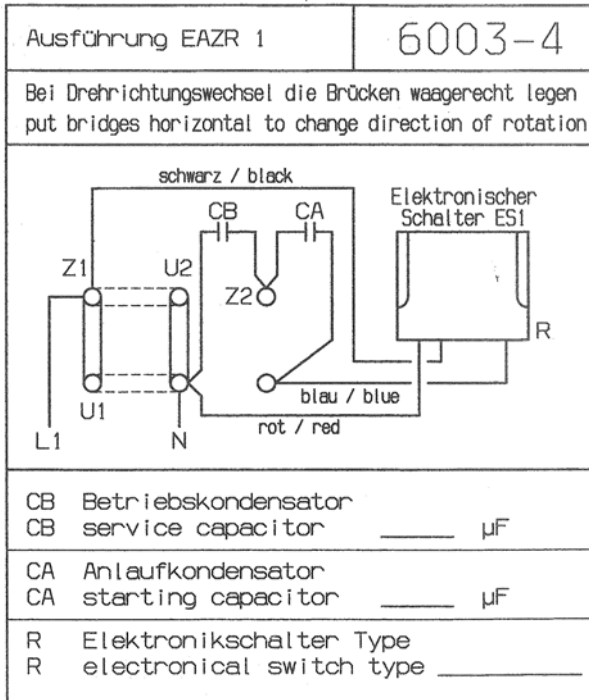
| Ausführung EAZR 1 | 6003-4 |
|---|---|

Bei Drehrichtungswechsel die Brücken waagerecht legen
put bridges horizontal to change direction of rotation

schwarz / black

Elektronischer Schalter ES1

CB CA

Z1 U2

Z2

R

U1

blau / blue

rot / red

L1 N

CB Betriebskondensator
CB service capacitor _____ µF

CA Anlaufkondensator
CA starting capacitor _____ µF

R Elektronikschalter Type
R electronical switch type _____